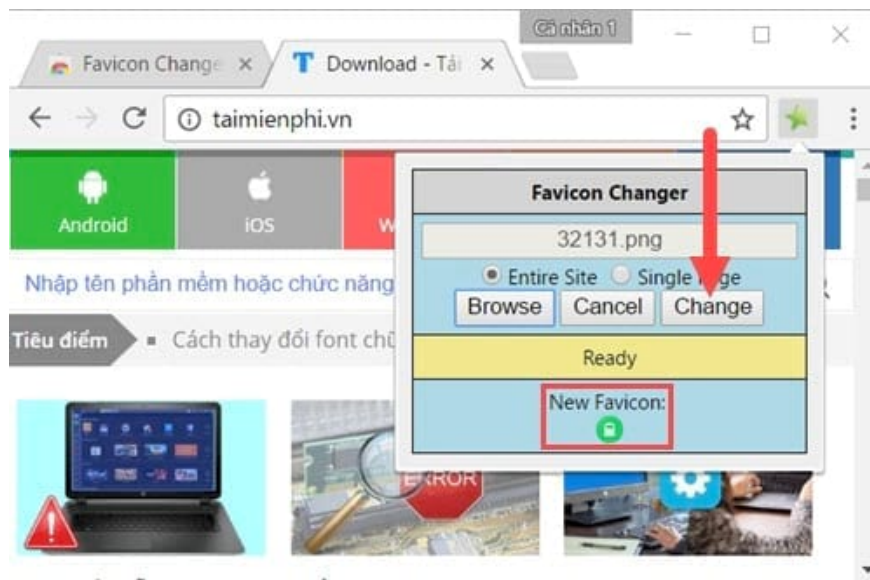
Cá nhân 1

Favicon Change ×

Download - Tải ×

taimienphi.vn

Android

iOS

W

Favicon Changer

32131.png

Entire Site Single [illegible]ge

Browse Cancel Change

Ready

New Favicon:

Nhập tên phần mềm hoặc chức năng

Tiêu điểm

Cách thay đổi font chữ

ERROR